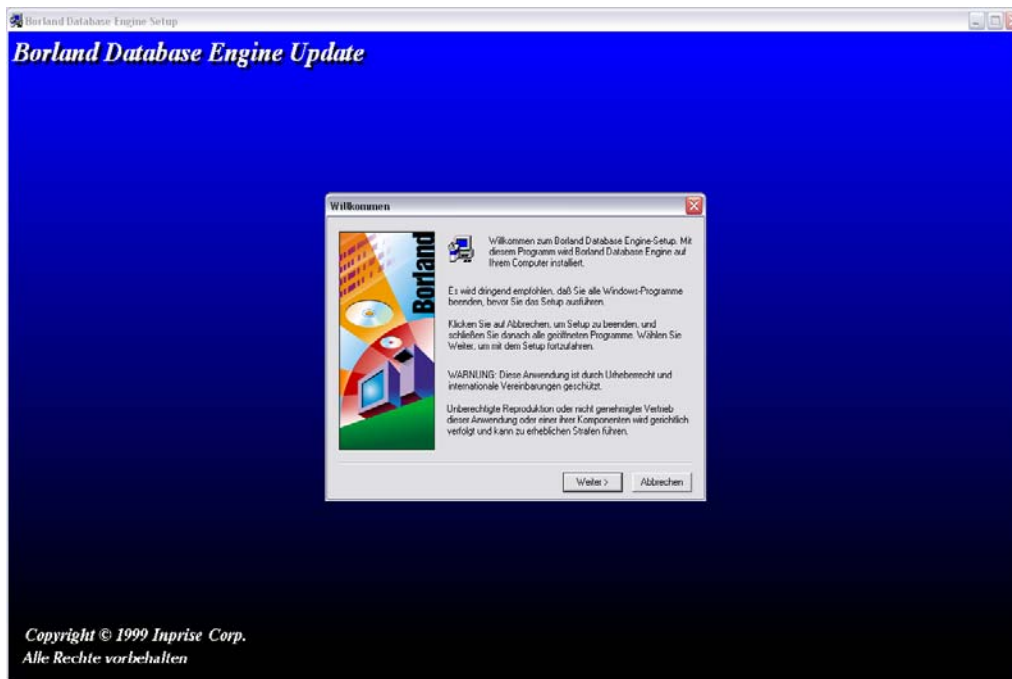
Borland Database Engine Setup

Borland Database Engine Update

Willkommen

Borland

Willkommen zum Borland Database Engine-Setup. Mit diesem Programm wird Borland Database Engine auf Ihrem Computer installiert.

Es wird dringend empfohlen, daß Sie alle Windows-Programme beenden, bevor Sie das Setup ausführen.

Klicken Sie auf Abbrechen, um Setup zu beenden, und schließen Sie danach alle geöffneten Programme. Wählen Sie Weiter, um mit dem Setup fortzufahren.

WARNUNG: Diese Anwendung ist durch Urheberrecht und internationale Vereinbarungen geschützt.

Unberechtigte Reproduktion oder nicht genehmigter Vertrieb dieser Anwendung oder einer ihrer Komponenten wird gerichtlich verfolgt und kann zu erheblichen Strafen führen.

Weiter >

Abbrechen

Copyright © 1999 Inprise Corp.
Alle Rechte vorbehalten